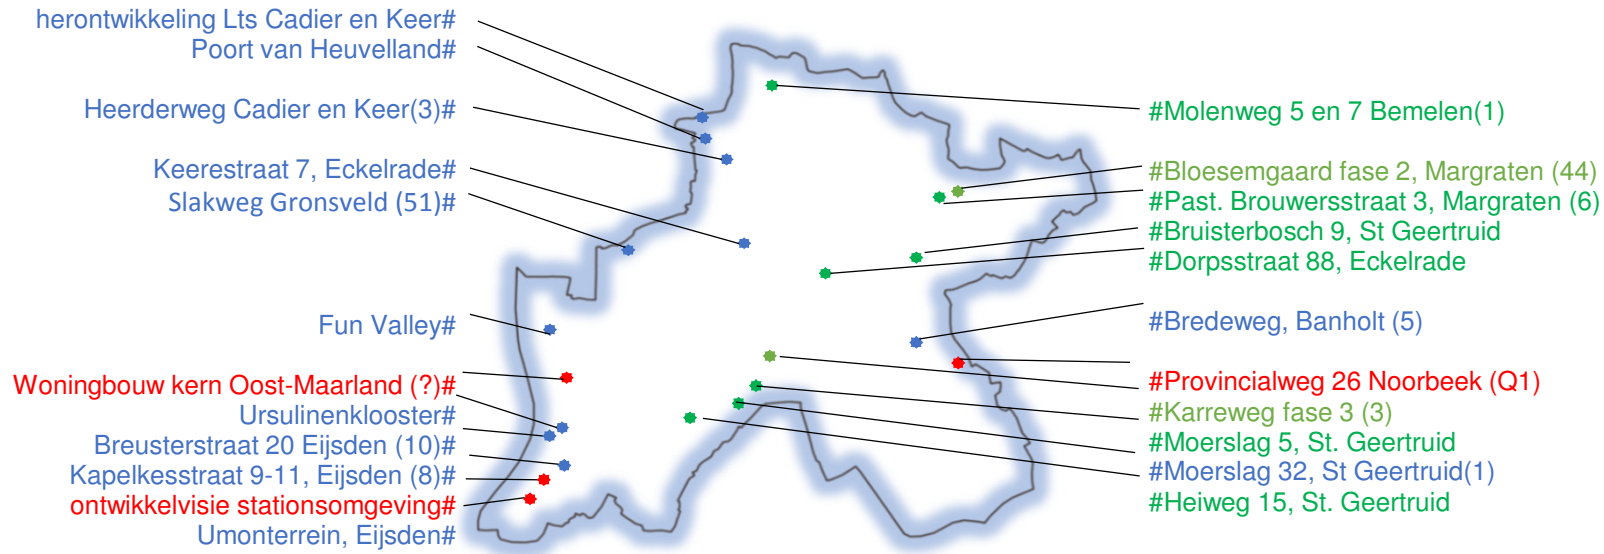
herontwikkeling Lts Cadier en Keer#
Poort van Heuvelland#

Heerderweg Cadier en Keer(3)#

Keerestraat 7, Eckelrade#
Slakweg Gronsveld (51)#

Fun Valley#

Woningbouw kern Oost-Maarland (?)#
Ursulinenklooster#
Breusterstraat 20 Eijsden (10)#
Kapelkesstraat 9-11, Eijsden (8)#
ontwikkelvisie stationsomgeving#
Umonterrein, Eijsden#

#Molenweg 5 en 7 Bemelen(1)

#Bloesemgaard fase 2, Margraten (44)
#Past. Brouwersstraat 3, Margraten (6)
#Bruisterbosch 9, St Geertruid
#Dorpsstraat 88, Eckelrade

#Bredeweg, Banholt (5)

#Provincialweg 26 Noorbeek (Q1)
#Karreweg fase 3 (3)
#Moerslag 5, St. Geertruid
#Moerslag 32, St Geertruid(1)
#Heiweg 15, St. Geertruid